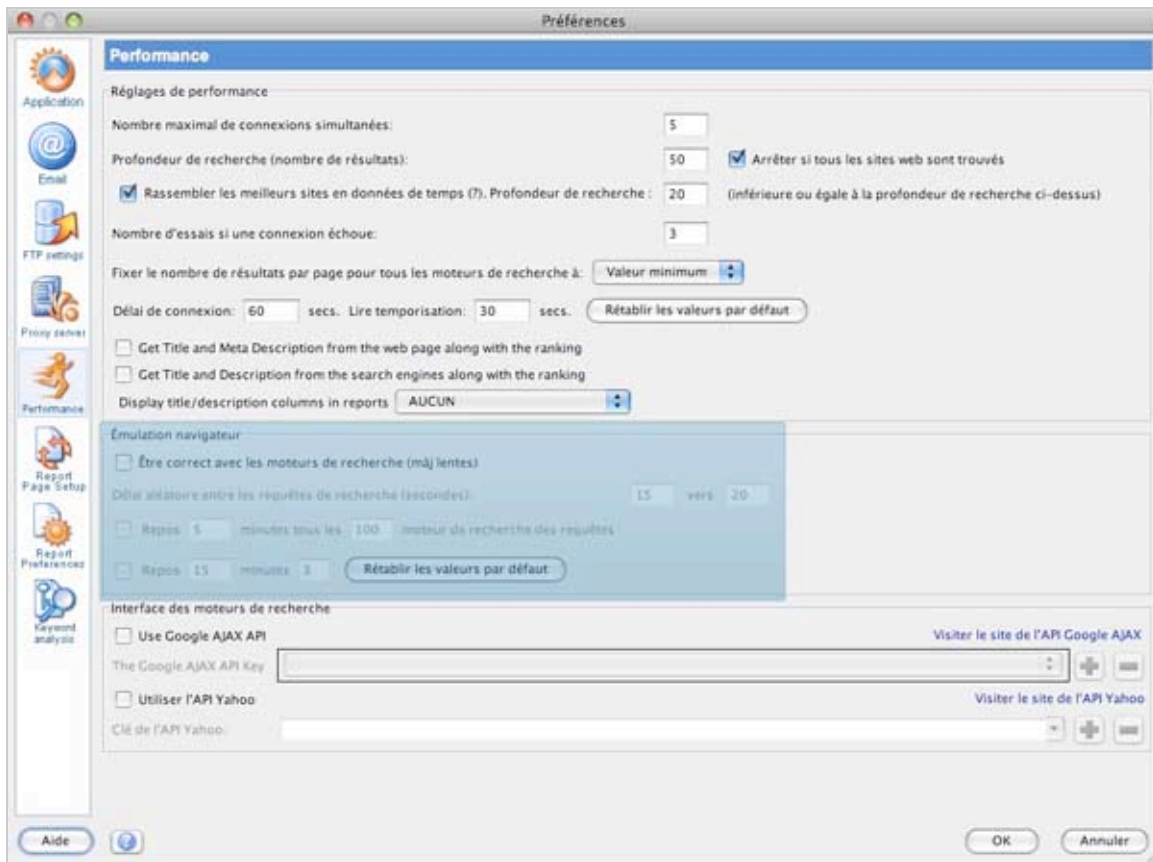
Préférences

Application

Email

FTP settings

Proxy server

Performance

Report Page Setup

Report Preferences

Keyword analysis

Performance

Réglages de performance

Nombre maximal de connexions simultanées: 5

Profondeur de recherche (nombre de résultats): 50 Arrêter si tous les sites web sont trouvés

Rassembler les meilleurs sites en données de temps (?). Profondeur de recherche : 20 (inférieure ou égale à la profondeur de recherche ci-dessus)

Nombre d'essais si une connexion échoue: 3

Fixer le nombre de résultats par page pour tous les moteurs de recherche à: Valeur minimum

Délai de connexion: 60 secs. Lire temporisation: 30 secs. Rétablir les valeurs par défaut

Get Title and Meta Description from the web page along with the ranking

Get Title and Description from the search engines along with the ranking

Display title/description columns in reports AUCUN

Émulation navigateur

Être correct avec les moteurs de recherche (màj lentes)

Délai aléatoire entre les requêtes de recherche (secondes): 15 vers 20

Repos 5 minutes tous les 100 moteur de recherche des requêtes

Repos 15 minutes 3 Rétablir les valeurs par défaut

Interface des moteurs de recherche

Use Google AJAX API Visiter le site de l'API Google AJAX

The Google AJAX API Key

Utiliser l'API Yahoo Visiter le site de l'API Yahoo

Clé de l'API Yahoo:

Aide

OK Annuler